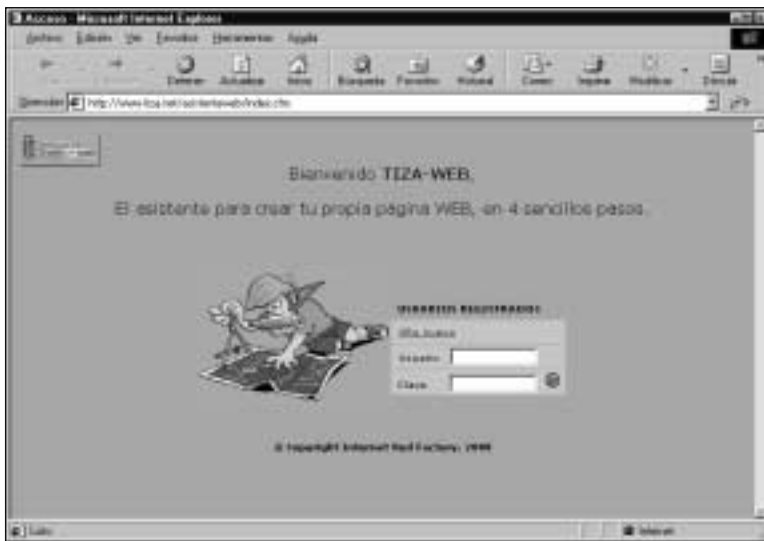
Acceso - Microsoft Internet Explorer

Archivo Edición Ver Favoritos Herramientas Ayuda

Detener Actualizar Inicio Búsqueda Favoritos Historial Correo Imprimir Modificar Discutir

Dirección http://www.tiza.net/asistenteweb/index.cfm

Bienvenido TIZA-WEB.

El asistente para crear tu propia página WEB, en 4 sencillos pasos.

USUARIOS REGISTRADOS

Alta Usuarios

Usuario

Clave

© Copyright Internet Red Factory, 2000

Listo

Internet